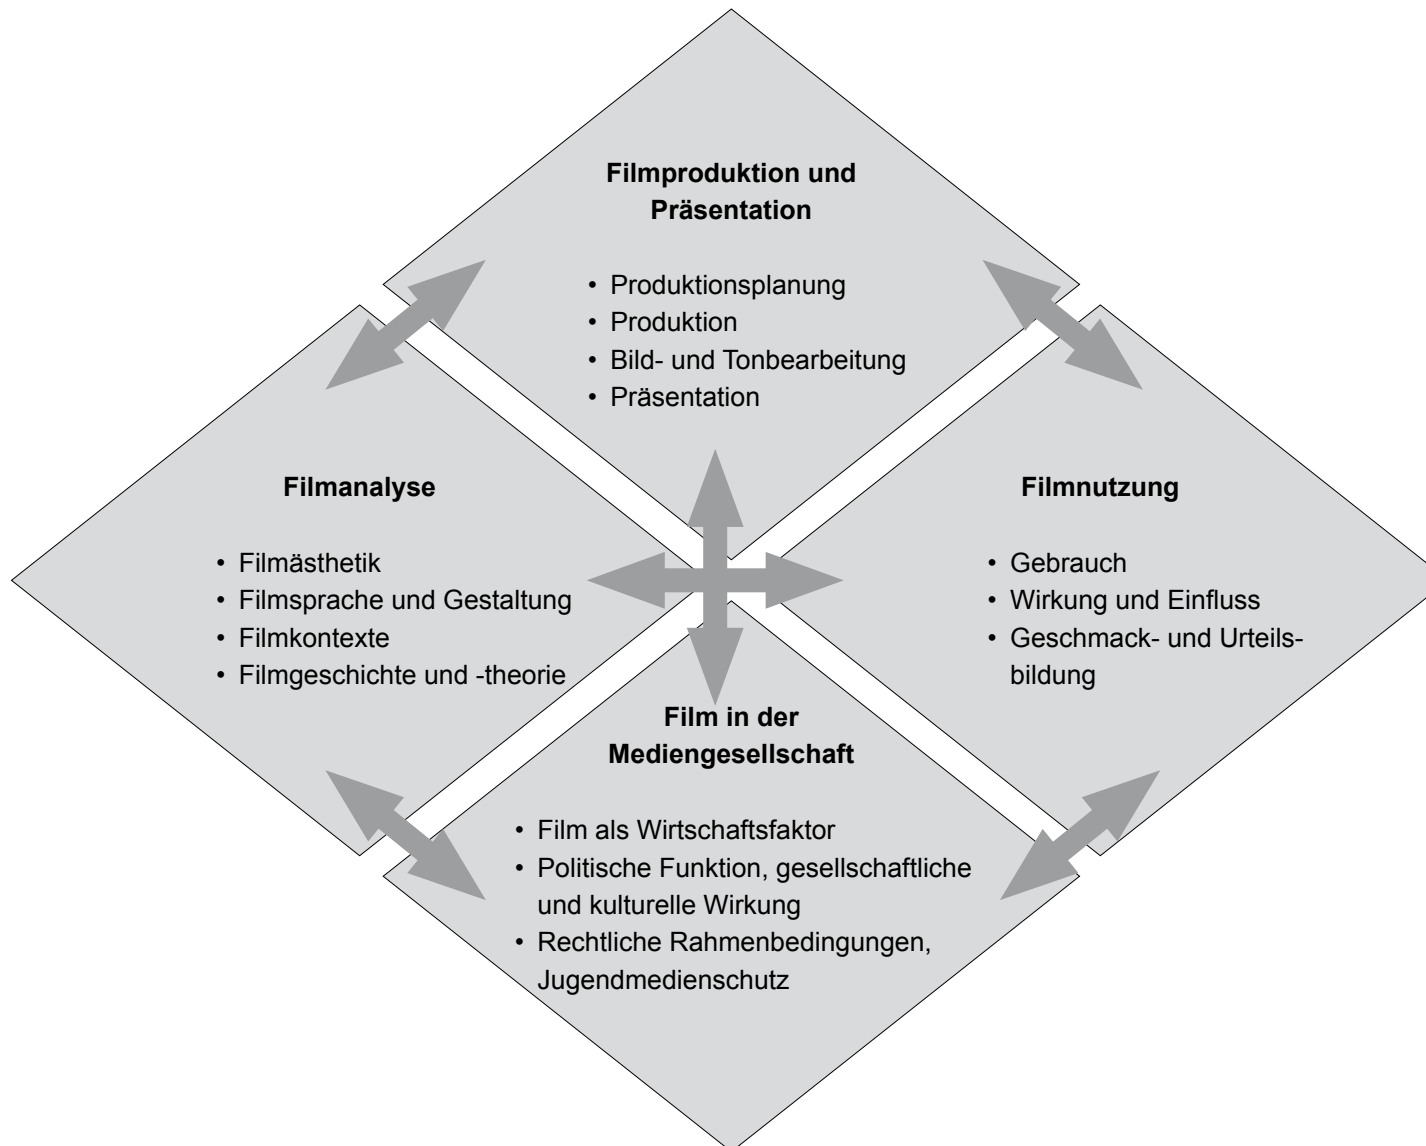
**Filmproduktion und Präsentation**

- Produktionsplanung
- Produktion
- Bild- und Tonbearbeitung
- Präsentation

**Filmanalyse**

- Filmästhetik
- Filmsprache und Gestaltung
- Filmkontexte
- Filmgeschichte und -theorie

**Filmnutzung**

- Gebrauch
- Wirkung und Einfluss
- Geschmack- und Urteilsbildung

**Film in der Mediengesellschaft**

- Film als Wirtschaftsfaktor
- Politische Funktion, gesellschaftliche und kulturelle Wirkung
- Rechtliche Rahmenbedingungen, Jugendmedienschutz